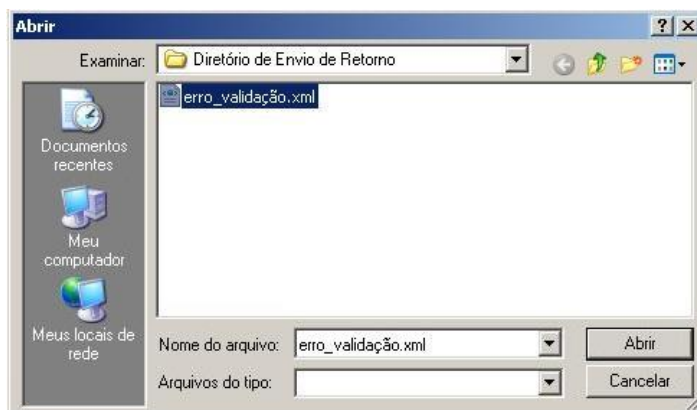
Abrir

?

Examinar:

Diretório de Envio de Retorno

erro_validação.xml

Documentos recentes

Meu computador

Meus locais de rede

Nome do arquivo:

erro_validação.xml

Abrir

Arquivos do tipo:

Cancelar